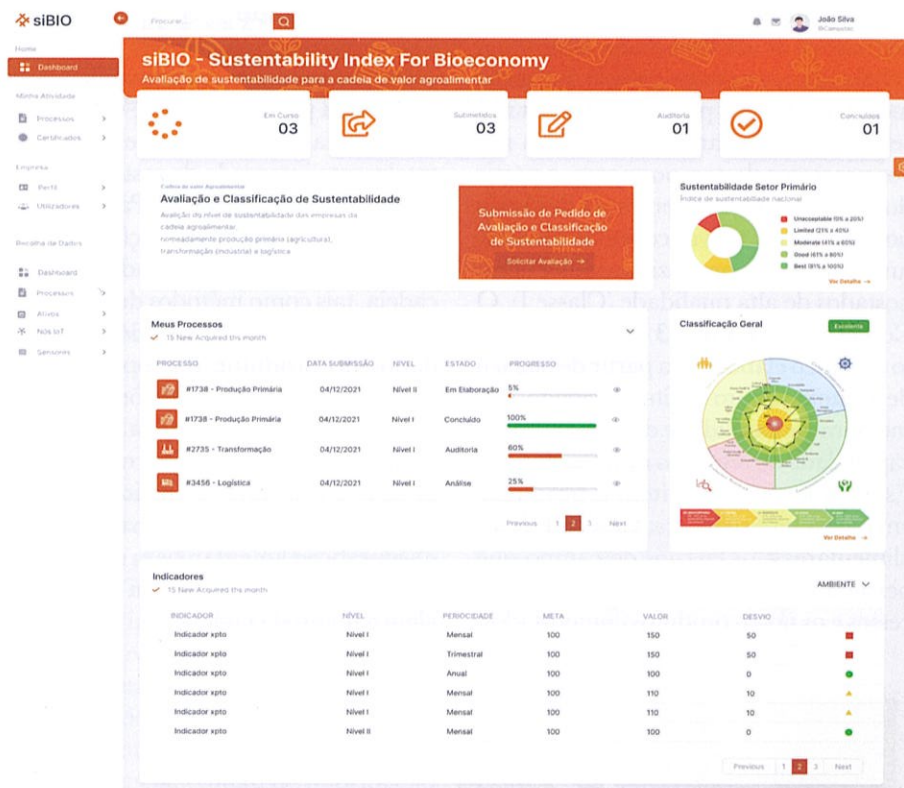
siBIO

Procurar...

João Silva
@Campus

Home
Dashboard

Minha Atividade
Processos
Certificados

Empresa
Perfil
Utilizadores

Recolha de Dados
Dashboard
Processos
Ativos
Nós IoT
Sensores

siBIO - Sustentability Index For Bioeconomy
Avaliação de sustentabilidade para a cadeia de valor agroalimentar

Em Curso
03

Submetidos
03

Auditoria
01

Concluídos
01

Cadeia de valor Agroalimentar
Avaliação e Classificação de Sustentabilidade
Avaliação do nível de sustentabilidade das empresas da cadeia agroalimentar, nomeadamente produção primária (agricultura), transformação (industrial) e logística

Submissão de Pedido de Avaliação e Classificação de Sustentabilidade
Solicitar Avaliação →

Sustentabilidade Setor Primário
Índice de sustentabilidade nacional
Unacceptable (0% a 20%)
Limited (21% a 40%)
Moderate (41% a 60%)
Good (61% a 80%)
Best (81% a 100%)
Ver Detalhe →

Meus Processos
15 New Acquired this month

| PROCESSO | DATA SUBMISSÃO | NÍVEL | ESTADO | PROGRESSO |
|---|---|---|---|---|
| #1738 - Produção Primária | 04/12/2021 | Nível II | Em Elaboração | 5% |
| #1738 - Produção Primária | 04/12/2021 | Nível I | Concluído | 100% |
| #2735 - Transformação | 04/12/2021 | Nível I | Auditoria | 60% |
| #3456 - Logística | 04/12/2021 | Nível I | Análise | 25% |

Previous 1 2 3 Next

Classificação Geral
Evidente
Ver Detalhe →

Indicadores
15 New Acquired this month
AMBIENTE

| INDICADOR | NÍVEL | PERIODICIDADE | META | VALOR | DESVIO | |
|---|---|---|---|---|---|---|
| Indicador xpto | Nível I | Mensal | 100 | 150 | 50 | |
| Indicador xpto | Nível I | Trimestral | 100 | 150 | 50 | |
| Indicador xpto | Nível I | Anual | 100 | 100 | 0 | |
| Indicador xpto | Nível I | Mensal | 100 | 110 | 10 | |
| Indicador xpto | Nível I | Mensal | 100 | 110 | 10 | |
| Indicador xpto | Nível II | Mensal | 100 | 100 | 0 | |

Previous 1 2 3 Next